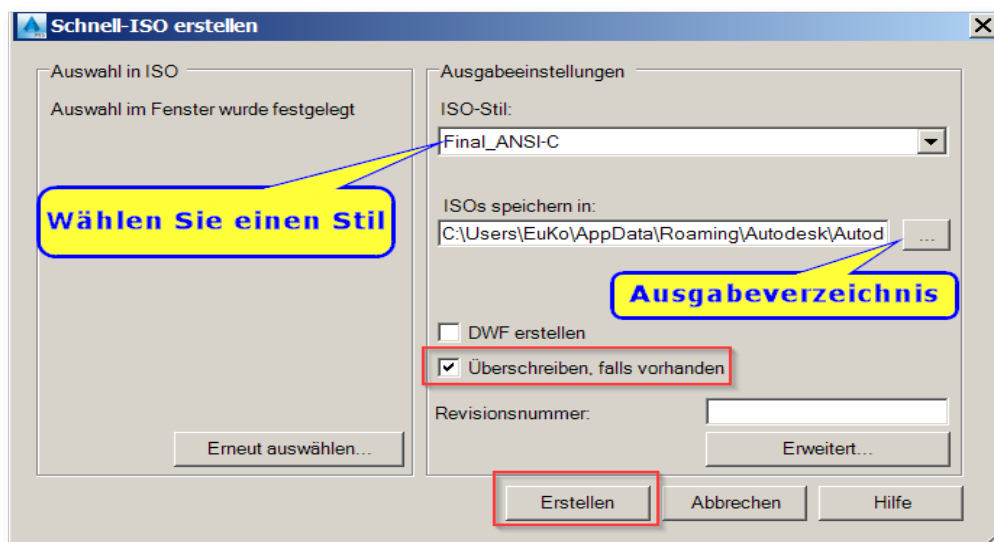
Schnell-ISO erstellen

Auswahl in ISO

Auswahl im Fenster wurde festgelegt

Wählen Sie einen Stil

Erneut auswählen...

Ausgabeeinstellungen

ISO-Stil:

Final_ANSI-C

ISOs speichern in:

C:\Users\EuKo\AppData\Roaming\Autodesk\Autod

...

Ausgabeverzeichnis

DWF erstellen

Überschreiben, falls vorhanden

Revisionsnummer:

Erweitert...

Erstellen

Abbrechen

Hilfe